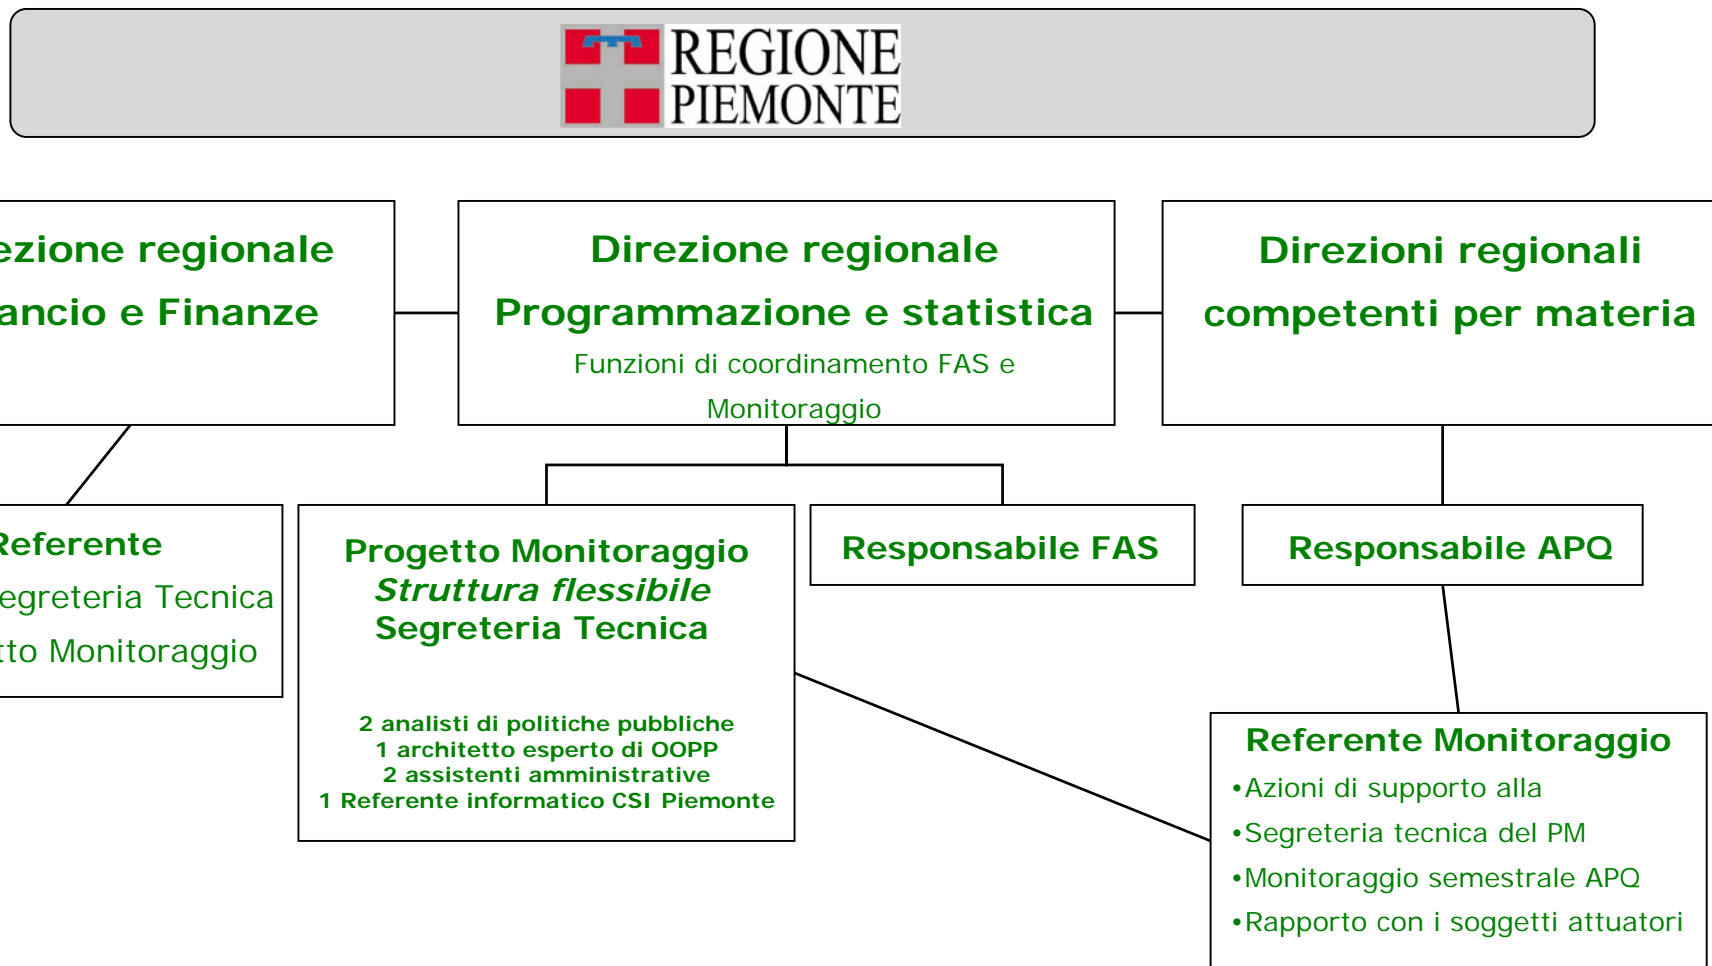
REGIONE PIEMONTE

ezione regionale
ancio e Finanze

Direzione regionale
Programmazione e statistica
Funzioni di coordinamento FAS e Monitoraggio

Direzioni regionali
competenti per materia

Referente
egreteria Tecnica
tto Monitoraggio

Progetto Monitoraggio
*Struttura flessibile*
Segreteria Tecnica

2 analisti di politiche pubbliche
1 architetto esperto di OOPP
2 assistenti amministrative
1 Referente informatico CSI Piemonte

Responsabile FAS

Responsabile APQ

Referente Monitoraggio
•Azioni di supporto alla
•Segreteria tecnica del PM
•Monitoraggio semestrale APQ
•Rapporto con i soggetti attuatori